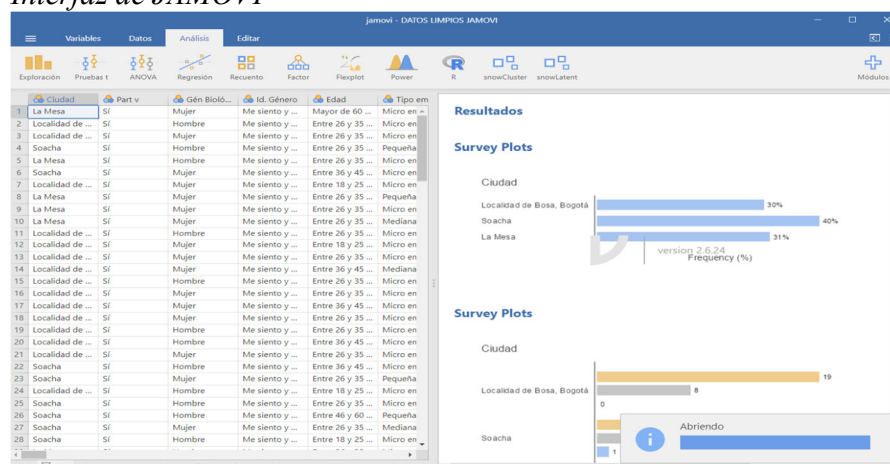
Interfaz de JAMOVI

jamovi - DATOS LIMPIOS JAMOVI

Variables Datos Análisis Editar

Exploración Pruebas t ANOVA Regresión Recuento Factor Flexplot Power R snowCluster snowLatent Módulos

| | Ciudad | Part v | Gén Biológ | Id. Género | Edad | Tipo em |
|---|---|---|---|---|---|---|
| 1 | La Mesa | Sí | Mujer | Me siento y ... | Mayor de 60 ... | Micro en |
| 2 | Localidad de ... | Sí | Mujer | Me siento y ... | Entre 26 y 35 ... | Micro en |
| 3 | Localidad de ... | Sí | Hombre | Me siento y ... | Entre 26 y 35 ... | Micro en |
| 4 | Soacha | Sí | Hombre | Me siento y ... | Entre 26 y 35 ... | Pequeña |
| 5 | La Mesa | Sí | Hombre | Me siento y ... | Entre 26 y 35 ... | Micro en |
| 6 | Soacha | Sí | Mujer | Me siento y ... | Entre 36 y 45 ... | Micro en |
| 7 | Localidad de ... | Sí | Mujer | Me siento y ... | Entre 18 y 25 ... | Micro en |
| 8 | La Mesa | Sí | Mujer | Me siento y ... | Entre 26 y 35 ... | Pequeña |
| 9 | La Mesa | Sí | Mujer | Me siento y ... | Entre 26 y 35 ... | Micro en |
| 10 | La Mesa | Sí | Mujer | Me siento y ... | Entre 26 y 35 ... | Mediana |
| 11 | Localidad de ... | Sí | Hombre | Me siento y ... | Entre 26 y 35 ... | Micro en |
| 12 | Localidad de ... | Sí | Mujer | Me siento y ... | Entre 18 y 25 ... | Micro en |
| 13 | Localidad de ... | Sí | Mujer | Me siento y ... | Entre 26 y 35 ... | Micro en |
| 14 | Localidad de ... | Sí | Mujer | Me siento y ... | Entre 36 y 45 ... | Mediana |
| 15 | Localidad de ... | Sí | Hombre | Me siento y ... | Entre 26 y 35 ... | Micro en |
| 16 | Localidad de ... | Sí | Mujer | Me siento y ... | Entre 26 y 35 ... | Micro en |
| 17 | Localidad de ... | Sí | Mujer | Me siento y ... | Entre 36 y 45 ... | Micro en |
| 18 | Localidad de ... | Sí | Hombre | Me siento y ... | Entre 26 y 35 ... | Micro en |
| 19 | Localidad de ... | Sí | Hombre | Me siento y ... | Entre 26 y 35 ... | Micro en |
| 20 | Localidad de ... | Sí | Hombre | Me siento y ... | Entre 36 y 45 ... | Micro en |
| 21 | Localidad de ... | Sí | Mujer | Me siento y ... | Entre 26 y 35 ... | Micro en |
| 22 | Soacha | Sí | Hombre | Me siento y ... | Entre 36 y 45 ... | Micro en |
| 23 | Soacha | Sí | Mujer | Me siento y ... | Entre 26 y 35 ... | Pequeña |
| 24 | Localidad de ... | Sí | Hombre | Me siento y ... | Entre 18 y 25 ... | Micro en |
| 25 | Soacha | Sí | Hombre | Me siento y ... | Entre 26 y 35 ... | Micro en |
| 26 | Soacha | Sí | Hombre | Me siento y ... | Entre 46 y 60 ... | Pequeña |
| 27 | Soacha | Sí | Mujer | Me siento y ... | Entre 26 y 35 ... | Mediana |
| 28 | Soacha | Sí | Hombre | Me siento y ... | Entre 18 y 25 ... | Micro en |

Resultados

Survey Plots

Ciudad

Localidad de Bosa, Bogotá 30%
Soacha 40%
La Mesa 31%
version 2.6.24
Frequency (%)

Survey Plots

Ciudad

19
Localidad de Bosa, Bogotá 8
0

Soacha
1

Abriendo